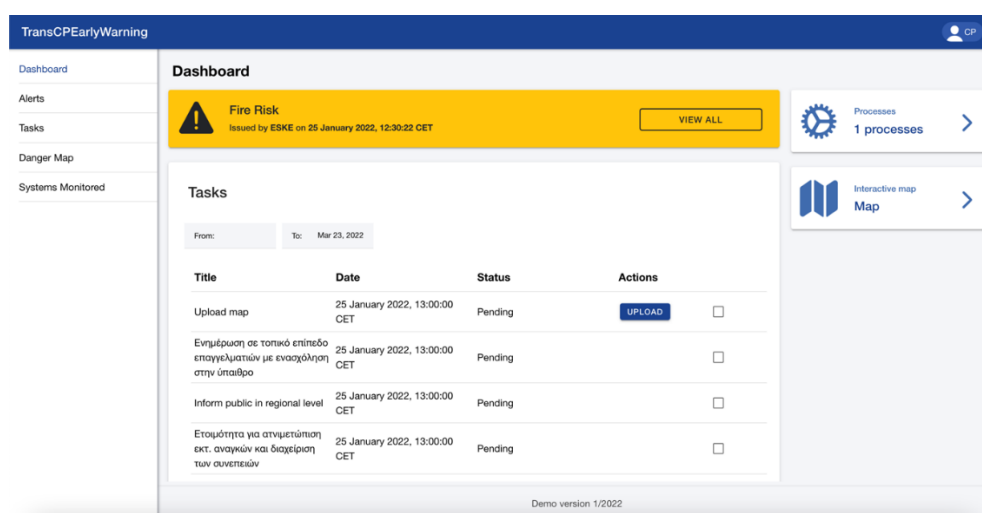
TransCPEarlyWarning

CP

Dashboard
Alerts
Tasks
Danger Map
Systems Monitored

Dashboard

Fire Risk
Issued by ESKE on 25 January 2022, 12:30:22 CET

VIEW ALL

Processes
1 processes

Interactive map
Map

Tasks

From:

To: Mar 23, 2022

| Title | Date | Status | Actions | |
|---|---|---|---|---|
| Upload map | 25 January 2022, 13:00:00 CET | Pending | UPLOAD | ☐ |
| Ενημέρωση σε τοπικό επίπεδο επαγγελματιών με ενασχόληση στην ύπαιθρο | 25 January 2022, 13:00:00 CET | Pending | | ☐ |
| Inform public in regional level | 25 January 2022, 13:00:00 CET | Pending | | ☐ |
| Ετοιμότητα για αντιμετώπιση εκτ. αναγκών και διαχείριση των συνεπειών | 25 January 2022, 13:00:00 CET | Pending | | ☐ |

Demo version 1/2022